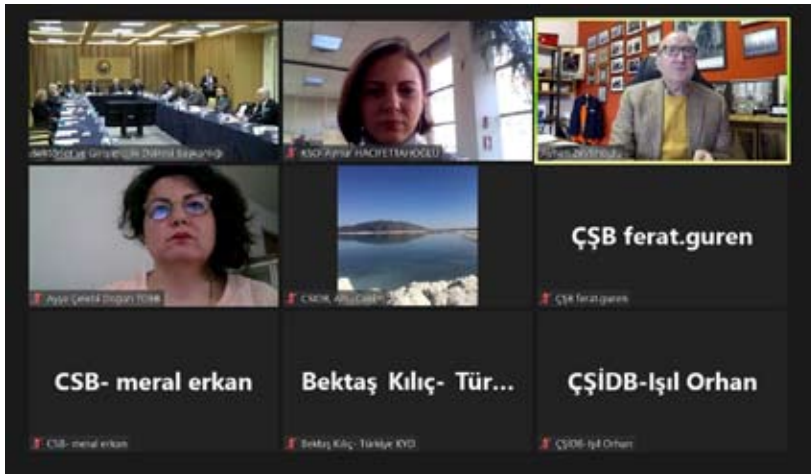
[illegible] ve Girişimcilik Dairesi Başkanlığı

KSO Aynur HACIYETİMOĞLU

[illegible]

Ayşe Çekeli Doğan TOBB

CMDK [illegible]

ÇŞB ferat.guren

ÇŞB ferat.guren

CSB- meral erkan

CSB- meral erkan

Bektaş Kılıç- Tür...

Bektaş Kılıç- Türkiye KYD

ÇŞİDB-Işıl Orhan

ÇŞİDB-Işıl Orhan